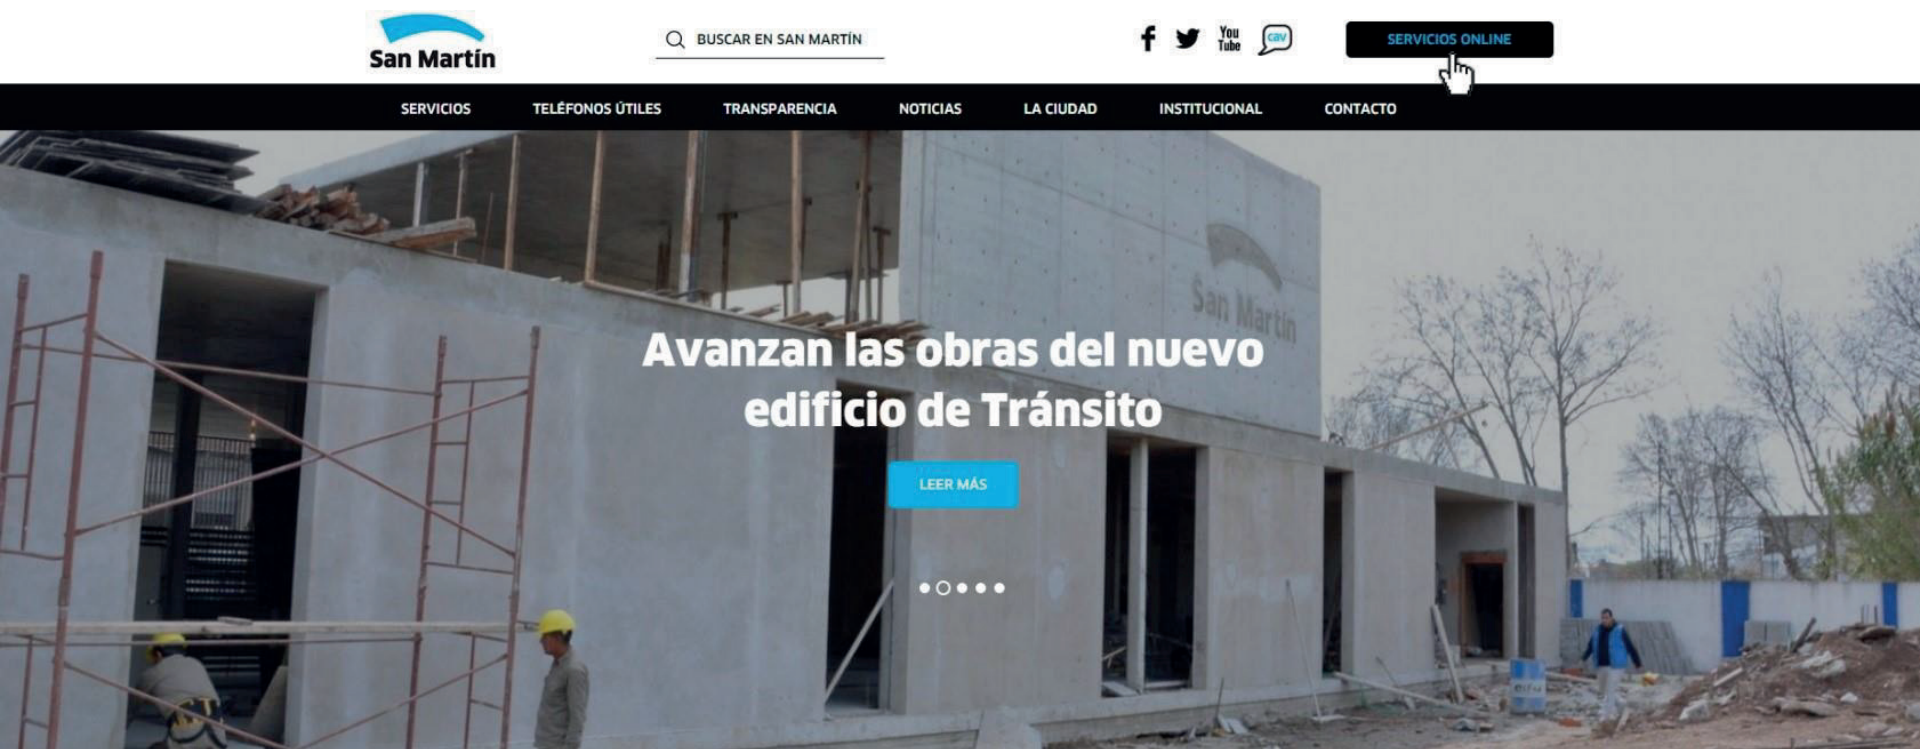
San Martín

BUSCAR EN SAN MARTÍN

You Tube

cav

SERVICIOS ONLINE

SERVICIOS TELÉFONOS ÚTILES TRANSPARENCIA NOTICIAS LA CIUDAD INSTITUCIONAL CONTACTO

San Martín

Avanzan las obras del nuevo edificio de Tránsito

LEER MÁS